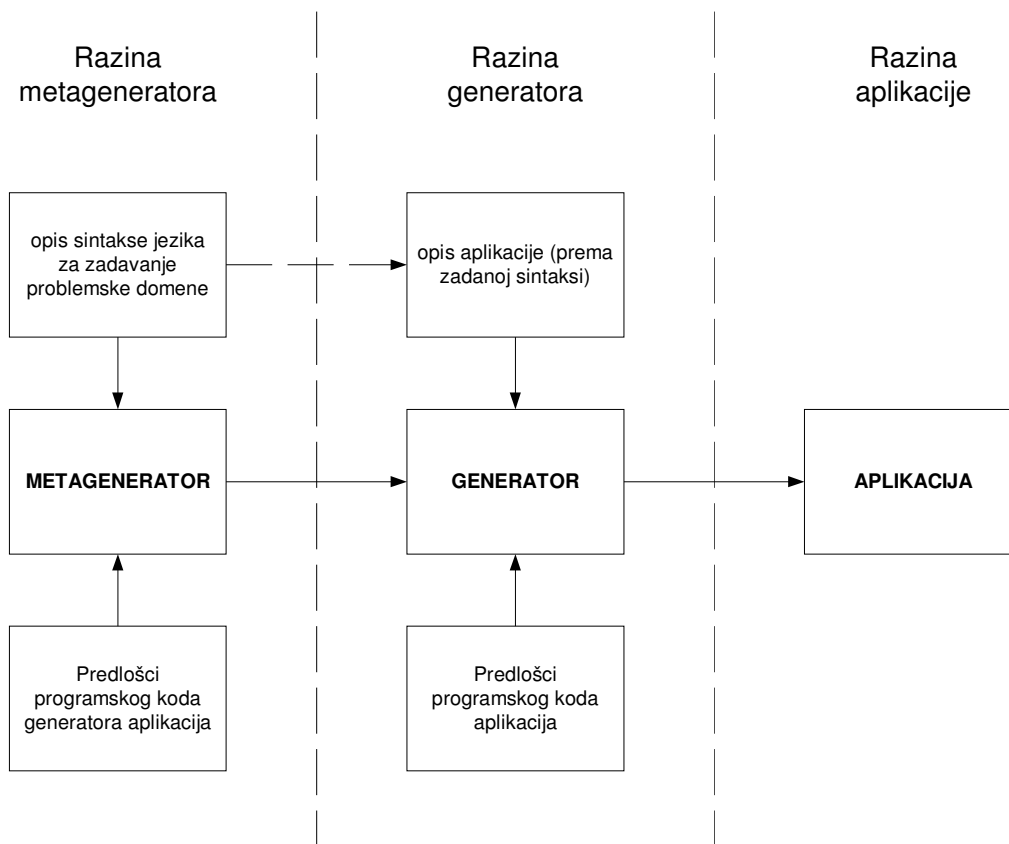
Razina metageneratora

Razina generatora

Razina aplikacije

opis sintakse jezika za zadavanje problemske domene

opis aplikacije (prema zadanoj sintaksi)

METAGENERATOR

GENERATOR

APLIKACIJA

Predlošci programskog koda generatora aplikacija

Predlošci programskog koda aplikacija